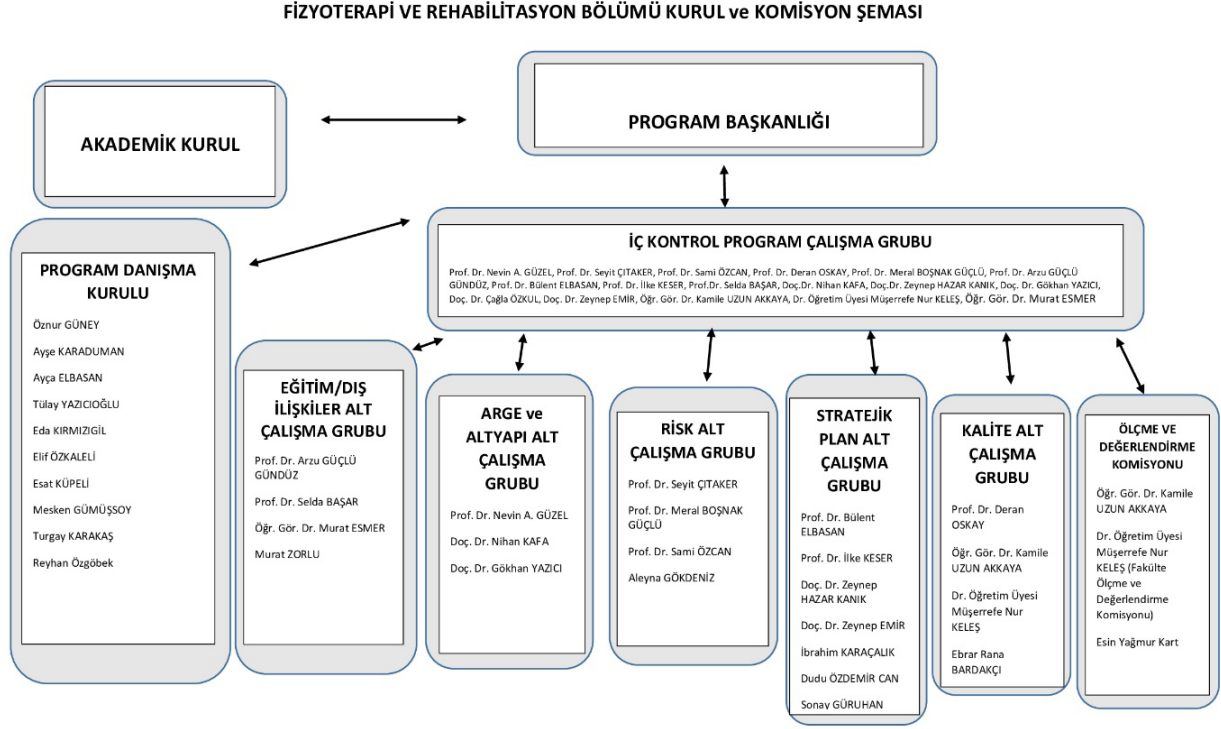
FİZYOTERAPİ VE REHABİLİTASYON BÖLÜMÜ KURUL ve KOMİSYON ŞEMASI

AKADEMİK KURUL

PROGRAM BAŞKANLIĞI

İÇ KONTROL PROGRAM ÇALIŞMA GRUBU

Prof. Dr. Nevin A. GÜZEL, Prof. Dr. Seyit ÇITAKER, Prof. Dr. Sami ÖZCAN, Prof. Dr. Deran OSKAY, Prof. Dr. Meral BOŞNAK GÜÇLÜ, Prof. Dr. Arzu GÜÇLÜ GÜNDÜZ, Prof. Dr. Bülent ELBASAN, Prof. Dr. İlke KESER, Prof.Dr. Selda BAŞAR, Doç.Dr. Nihan KAFA, Doç.Dr. Zeynep HAZAR KANIK, Doç. Dr. Gökhan YAZICI, Doç. Dr. Çağla ÖZKUL, Doç. Dr. Zeynep EMİR, Öğr. Gör. Dr. Kamile UZUN AKKAYA, Dr. Öğretim Üyesi Müşerrefe Nur KELEŞ, Öğr. Gör. Dr. Murat ESMER

PROGRAM DANIŞMA KURULU

Öznur GÜNEY

Ayşe KARADUMAN

Ayça ELBASAN

Tülay YAZICIOĞLU

Eda KIRMIZIGİL

Elif ÖZKALELİ

Esat KÜPELİ

Mesken GÜMÜŞSOY

Turgay KARAKAŞ

Reyhan Özgöbek

EĞİTİM/DIŞ İLİŞKİLER ALT ÇALIŞMA GRUBU

Prof. Dr. Arzu GÜÇLÜ GÜNDÜZ

Prof. Dr. Selda BAŞAR

Öğr. Gör. Dr. Murat ESMER

Murat ZORLU

ARGE ve ALTYAPI ALT ÇALIŞMA GRUBU

Prof. Dr. Nevin A. GÜZEL

Doç. Dr. Nihan KAFA

Doç. Dr. Gökhan YAZICI

RİSK ALT ÇALIŞMA GRUBU

Prof. Dr. Seyit ÇITAKER

Prof. Dr. Meral BOŞNAK GÜÇLÜ

Prof. Dr. Sami ÖZCAN

Aleyna GÖKDENİZ

STRATEJİK PLAN ALT ÇALIŞMA GRUBU

Prof. Dr. Bülent ELBASAN

Prof. Dr. İlke KESER

Doç. Dr. Zeynep HAZAR KANIK

Doç. Dr. Zeynep EMİR

İbrahim KARAÇALIK

Dudu ÖZDEMİR CAN

Sonay GÜRUHAN

KALİTE ALT ÇALIŞMA GRUBU

Prof. Dr. Deran OSKAY

Öğr. Gör. Dr. Kamile UZUN AKKAYA

Dr. Öğretim Üyesi Müşerrefe Nur KELEŞ

Ebrar Rana BARDAKÇI

ÖLÇME VE DEĞERLENDİRME KOMİSYONU

Öğr. Gör. Dr. Kamile UZUN AKKAYA

Dr. Öğretim Üyesi Müşerrefe Nur KELEŞ (Fakülte Ölçme ve Değerlendirme Komisyonu)

Esin Yağmur Kart